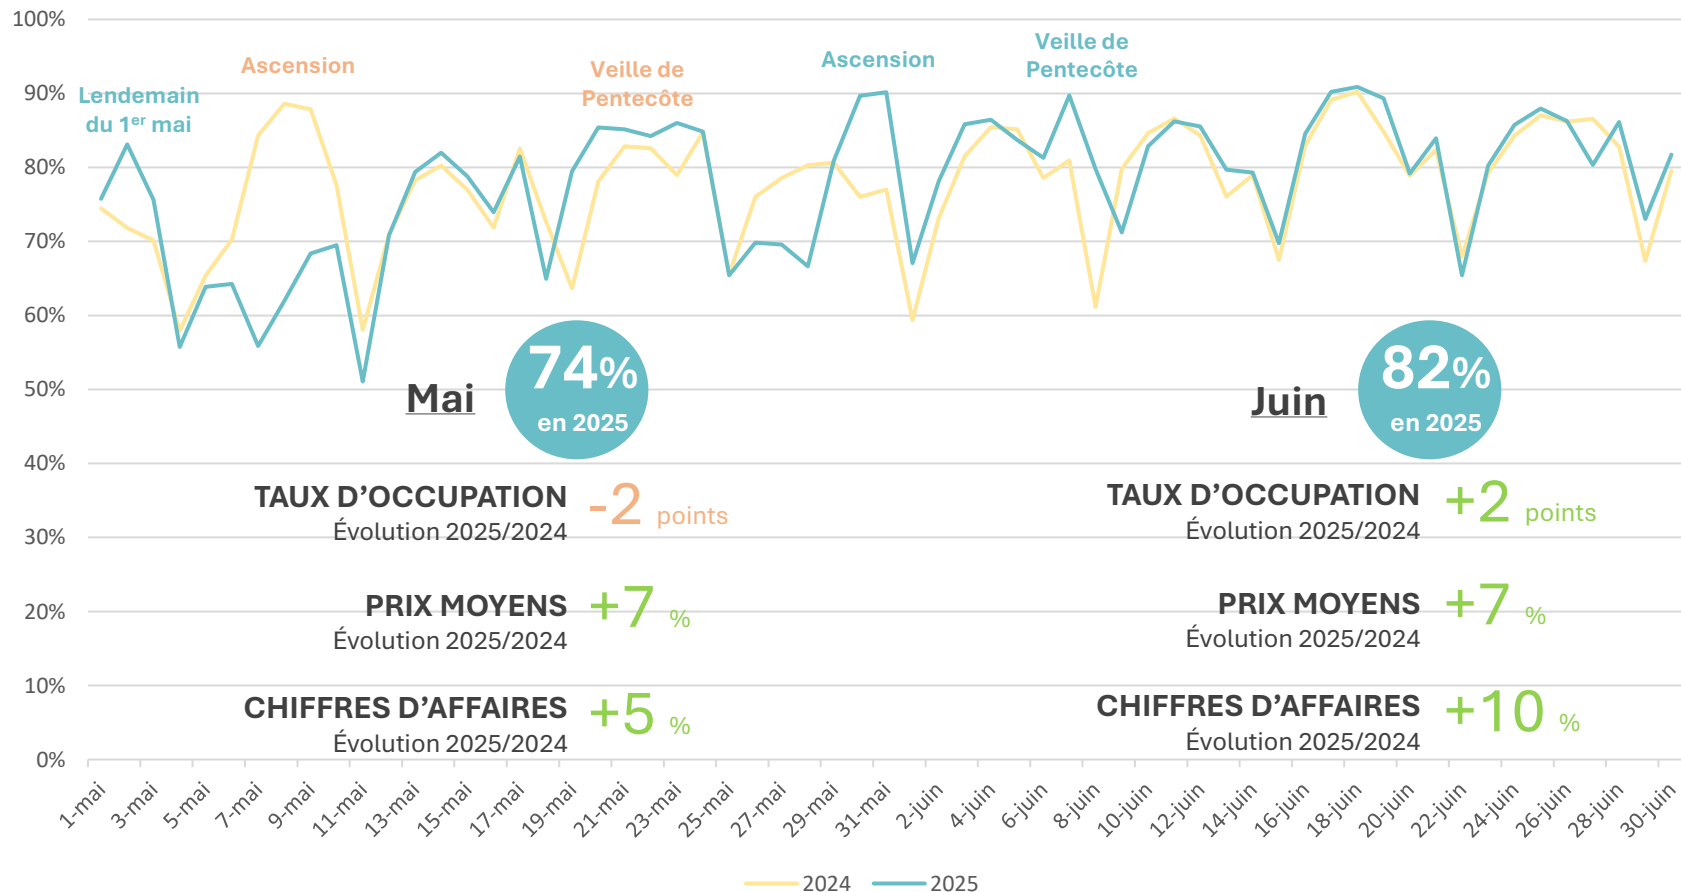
100%
90%
80%
70%
60%
50%
40%
30%
20%
10%
0%

Lendemain du 1$^{er}$ mai

Ascension

Veille de Pentecôte

Ascension

Veille de Pentecôte

Mai

74% en 2025

Juin

82% en 2025

TAUX D'OCCUPATION
Évolution 2025/2024
-2 points

TAUX D'OCCUPATION
Évolution 2025/2024
+2 points

PRIX MOYENS
Évolution 2025/2024
+7 %

PRIX MOYENS
Évolution 2025/2024
+7 %

CHIFFRES D'AFFAIRES
Évolution 2025/2024
+5 %

CHIFFRES D'AFFAIRES
Évolution 2025/2024
+10 %

1-mai 3-mai 5-mai 7-mai 9-mai 11-mai 13-mai 15-mai 17-mai 19-mai 21-mai 23-mai 25-mai 27-mai 29-mai 31-mai 2-juin 4-juin 6-juin 8-juin 10-juin 12-juin 14-juin 16-juin 18-juin 20-juin 22-juin 24-juin 26-juin 28-juin 30-juin

2024 2025